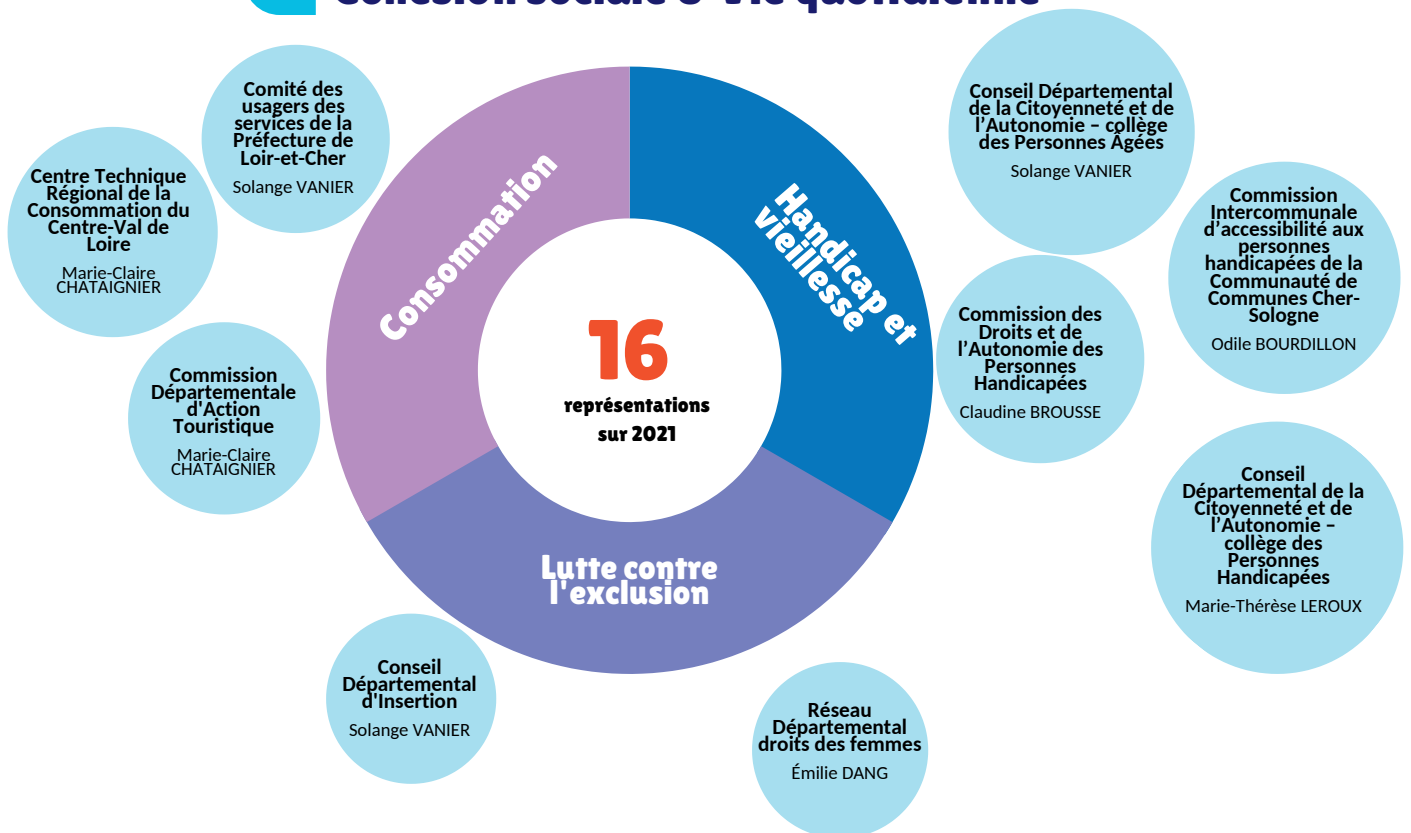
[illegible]

Comité des usagers des services de la Préfecture de Loir-et-Cher
Solange VANIER

Centre Technique Régional de la Consommation du Centre-Val de Loire
Marie-Claire CHATAIGNIER

Commission Départementale d'Action Touristique
Marie-Claire CHATAIGNIER

Consommation

Handicap et vieillesse

Lutte contre l'exclusion

16
représentations sur 2021

Conseil Départemental de la Citoyenneté et de l'Autonomie – collège des Personnes Âgées
Solange VANIER

Commission Intercommunale d'accessibilité aux personnes handicapées de la Communauté de Communes Cher-Sologne
Odile BOURDILLON

Commission des Droits et de l'Autonomie des Personnes Handicapées
Claudine BROUSSE

Conseil Départemental de la Citoyenneté et de l'Autonomie – collège des Personnes Handicapées
Marie-Thérèse LEROUX

Conseil Départemental d'Insertion
Solange VANIER

Réseau Départemental droits des femmes
Émilie DANG